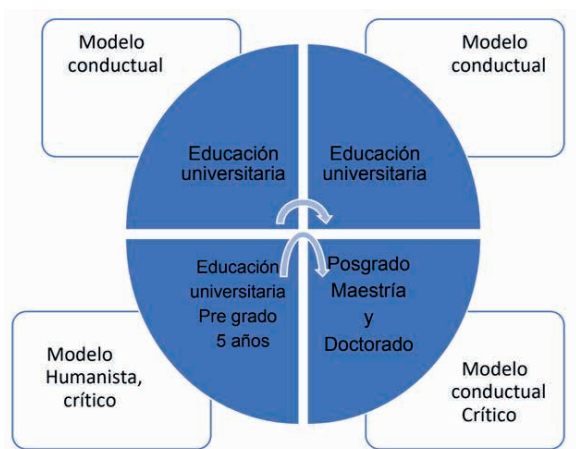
Modelo conductual

Modelo conductual

Educación universitaria

Educación universitaria

Educación universitaria Pre grado 5 años

Posgrado Maestría y Doctorado

Modelo Humanista, crítico

Modelo conductual Crítico